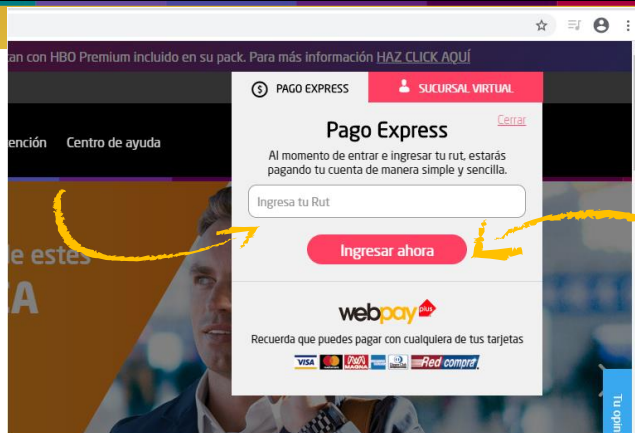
tan con HBO Premium incluido en su pack. Para más información HAZ CLICK AQUÍ

ención Centro de ayuda

de estes
ZA

PAGO EXPRESS
SUCURSAL VIRTUAL

Pago Express
Cerrar

Al momento de entrar e ingresar tu rut, estarás pagando tu cuenta de manera simple y sencilla.

Ingresa tu Rut

Ingresar ahora

webpay plus

Recuerda que puedes pagar con cualquiera de tus tarjetas

VISA
MAGNA
Red compra

Tu opi